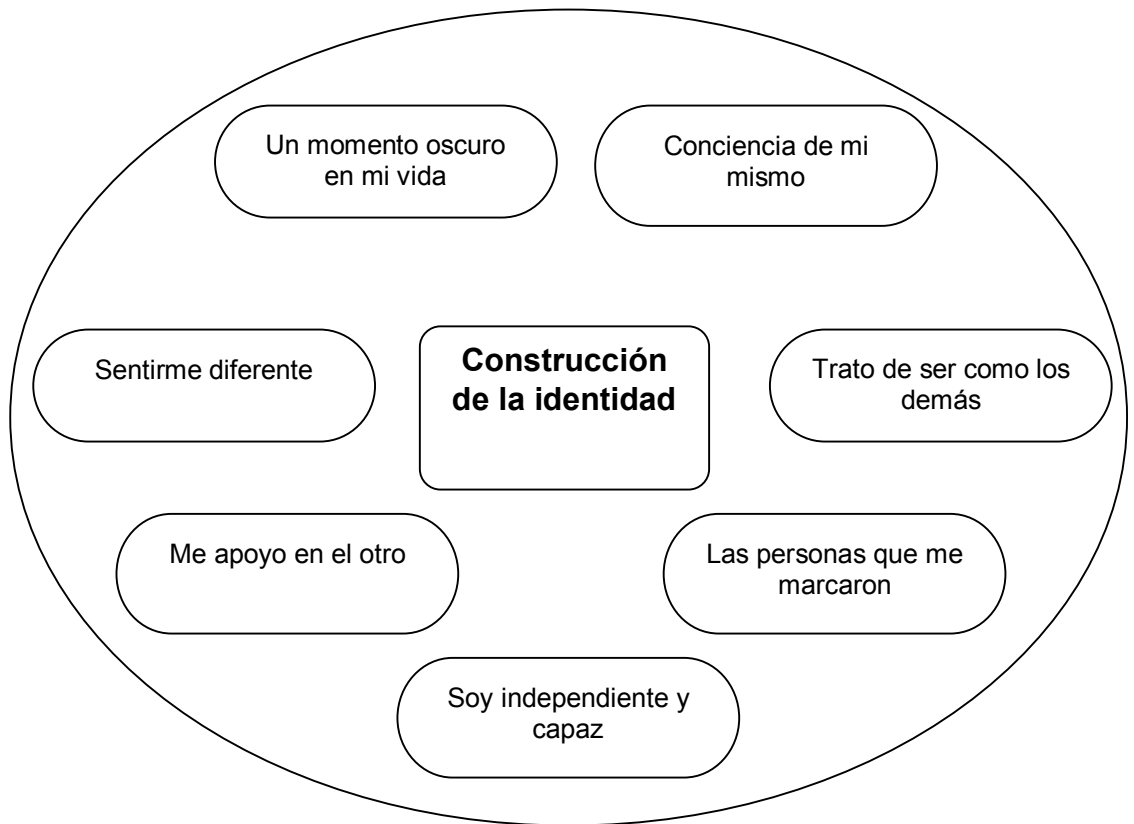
Un momento oscuro en mi vida

Conciencia de mi mismo

Sentirme diferente

**Construcción de la identidad**

Trato de ser como los demás

Me apoyo en el otro

Las personas que me marcaron

Soy independiente y capaz